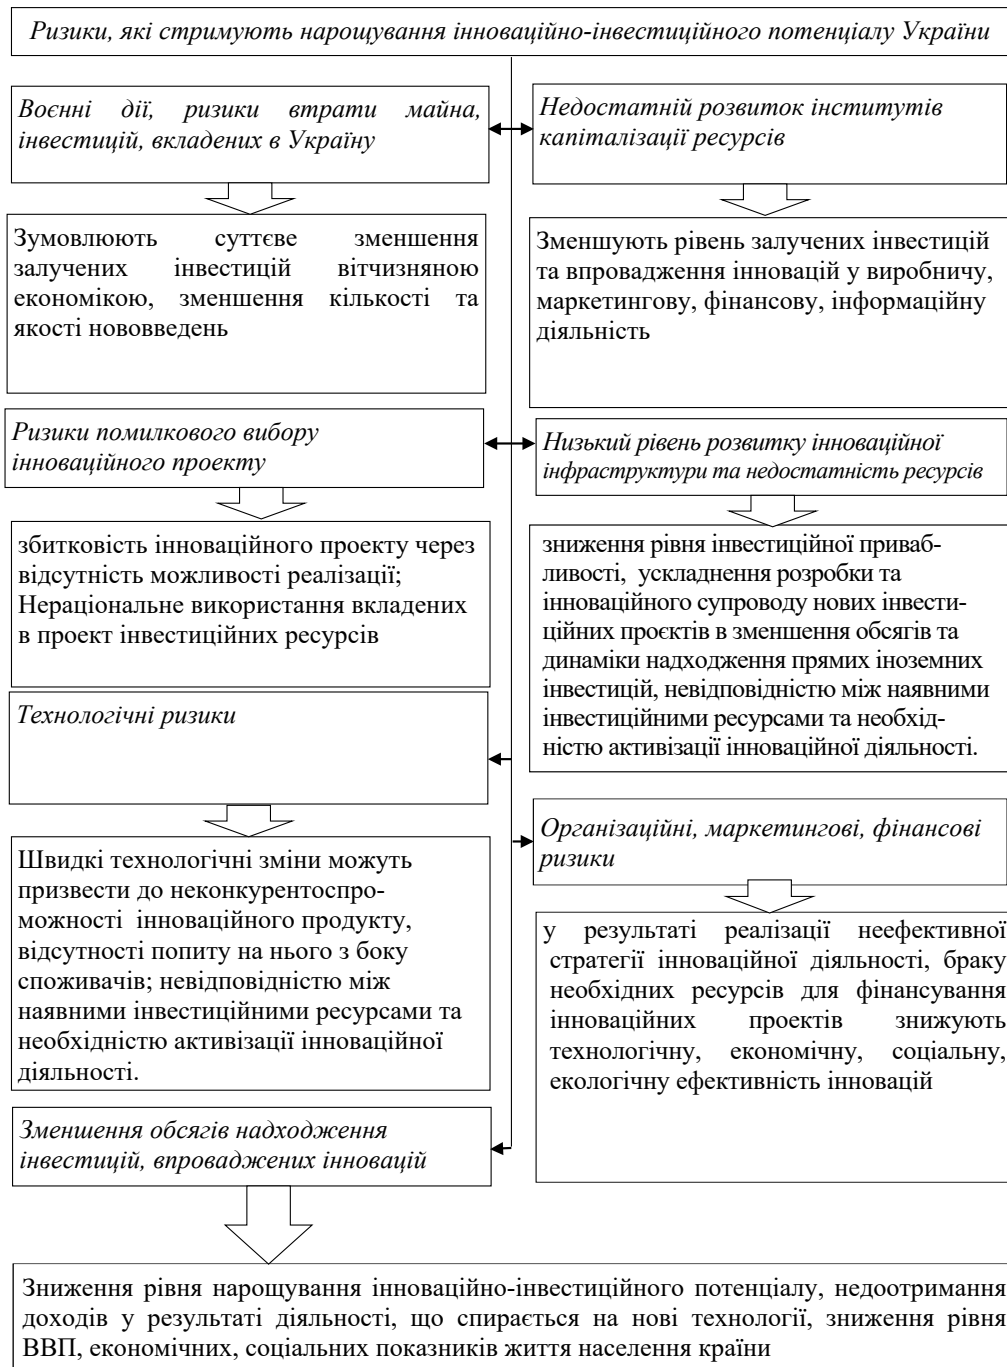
Ризики, які стримують нарощування інноваційно-інвестиційного потенціалу України

Воєнні дії, ризики втрати майна, інвестицій, вкладених в Україну

Зумовлюють суттєве зменшення залучених інвестицій вітчизняною економікою, зменшення кількості та якості нововведень

Ризики помилкового вибору інноваційного проекту

збитковість інноваційного проекту через відсутність можливості реалізації; Нераціональне використання вкладених в проект інвестиційних ресурсів

Технологічні ризики

Швидкі технологічні зміни можуть призвести до неконкурентоспроможності інноваційного продукту, відсутності попиту на нього з боку споживачів; невідповідністю між наявними інвестиційними ресурсами та необхідністю активізації інноваційної діяльності.

Зменшення обсягів надходження інвестицій, впроваджених інновацій

Недостатній розвиток інститутів капіталізації ресурсів

Зменшують рівень залучених інвестицій та впровадження інновацій у виробничу, маркетингову, фінансову, інформаційну діяльність

Низький рівень розвитку інноваційної інфраструктури та недостатність ресурсів

зниження рівня інвестиційної привабливості, ускладнення розробки та інноваційного супроводу нових інвестиційних проєктів в зменшення обсягів та динаміки надходження прямих іноземних інвестицій, невідповідністю між наявними інвестиційними ресурсами та необхідністю активізації інноваційної діяльності.

Організаційні, маркетингові, фінансові ризики

у результаті реалізації неефективної стратегії інноваційної діяльності, браку необхідних ресурсів для фінансування інноваційних проектів знижують технологічну, економічну, соціальну, екологічну ефективність інновацій

Зниження рівня нарощування інноваційно-інвестиційного потенціалу, недоотримання доходів у результаті діяльності, що спирається на нові технології, зниження рівня ВВП, економічних, соціальних показників життя населення країни